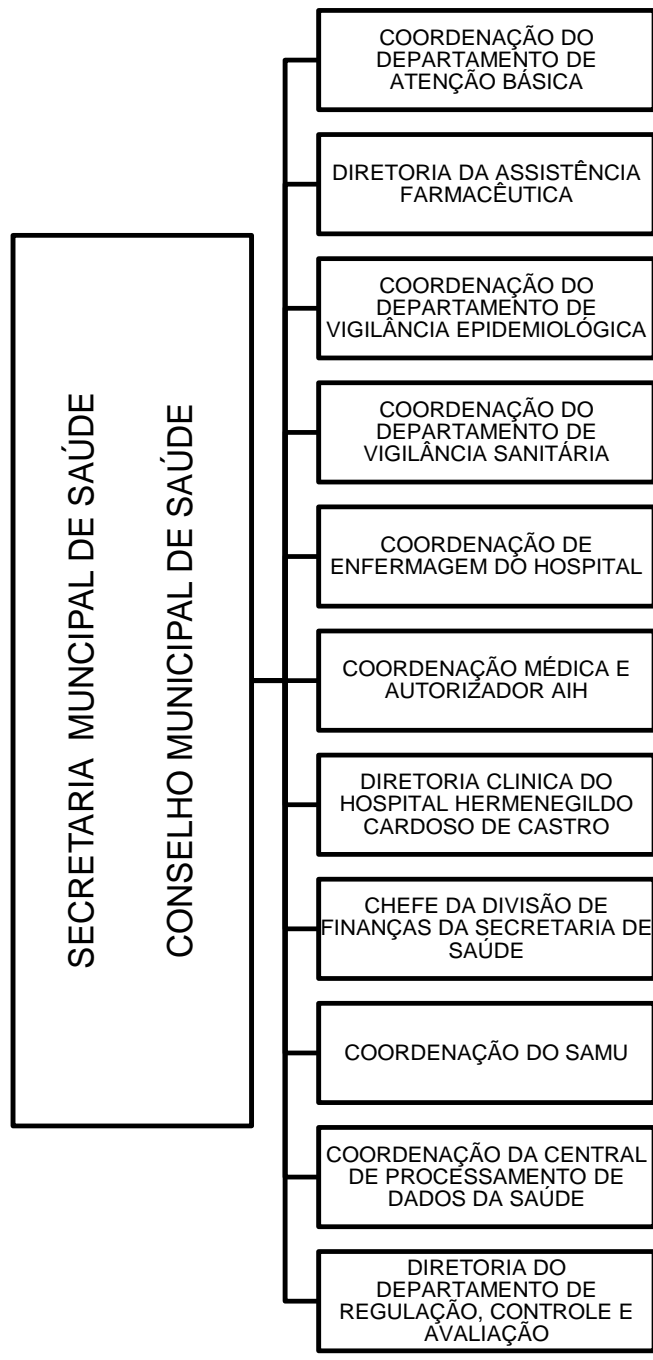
SECRETARIA MUNCIPAL DE SAÚDE

CONSELHO MUNICIPAL DE SAÚDE

COORDENAÇÃO DO DEPARTAMENTO DE ATENÇÃO BÁSICA

DIRETORIA DA ASSISTÊNCIA FARMACÊUTICA

COORDENAÇÃO DO DEPARTAMENTO DE VIGILÂNCIA EPIDEMIOLÓGICA

COORDENAÇÃO DO DEPARTAMENTO DE VIGILÂNCIA SANITÁRIA

COORDENAÇÃO DE ENFERMAGEM DO HOSPITAL

COORDENAÇÃO MÉDICA E AUTORIZADOR AIH

DIRETORIA CLINICA DO HOSPITAL HERMENEGILDO CARDOSO DE CASTRO

CHEFE DA DIVISÃO DE FINANÇAS DA SECRETARIA DE SAÚDE

COORDENAÇÃO DO SAMU

COORDENAÇÃO DA CENTRAL DE PROCESSAMENTO DE DADOS DA SAÚDE

DIRETORIA DO DEPARTAMENTO DE REGULAÇÃO, CONTROLE E AVALIAÇÃO